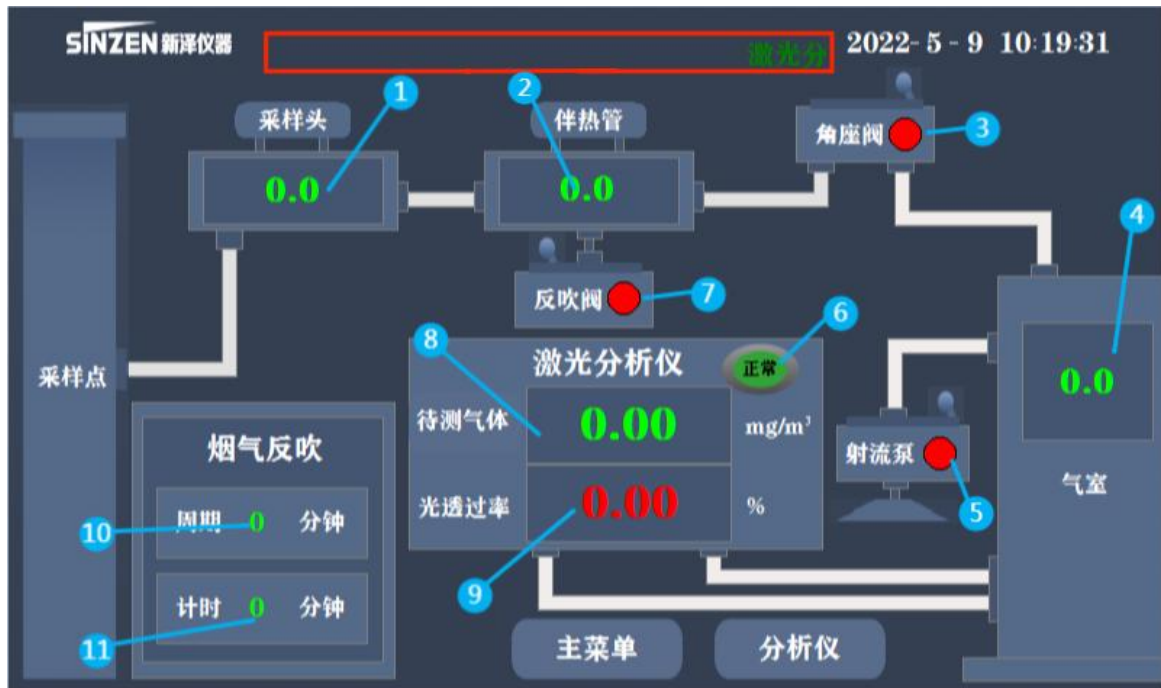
SINZEN 新泽仪器

激光分

2022- 5 - 9 10:19:31

采样头

0.0

1

伴热管

0.0

2

角座阀

3

4

反吹阀

7

8

激光分析仪

6

正常

采样点

待测气体

0.00

mg/m³

0.0

射流泵

5

气室

烟气反吹

周期 0 分钟

10

光透过率

0.00

%

9

计时 0 分钟

11

主菜单

分析仪